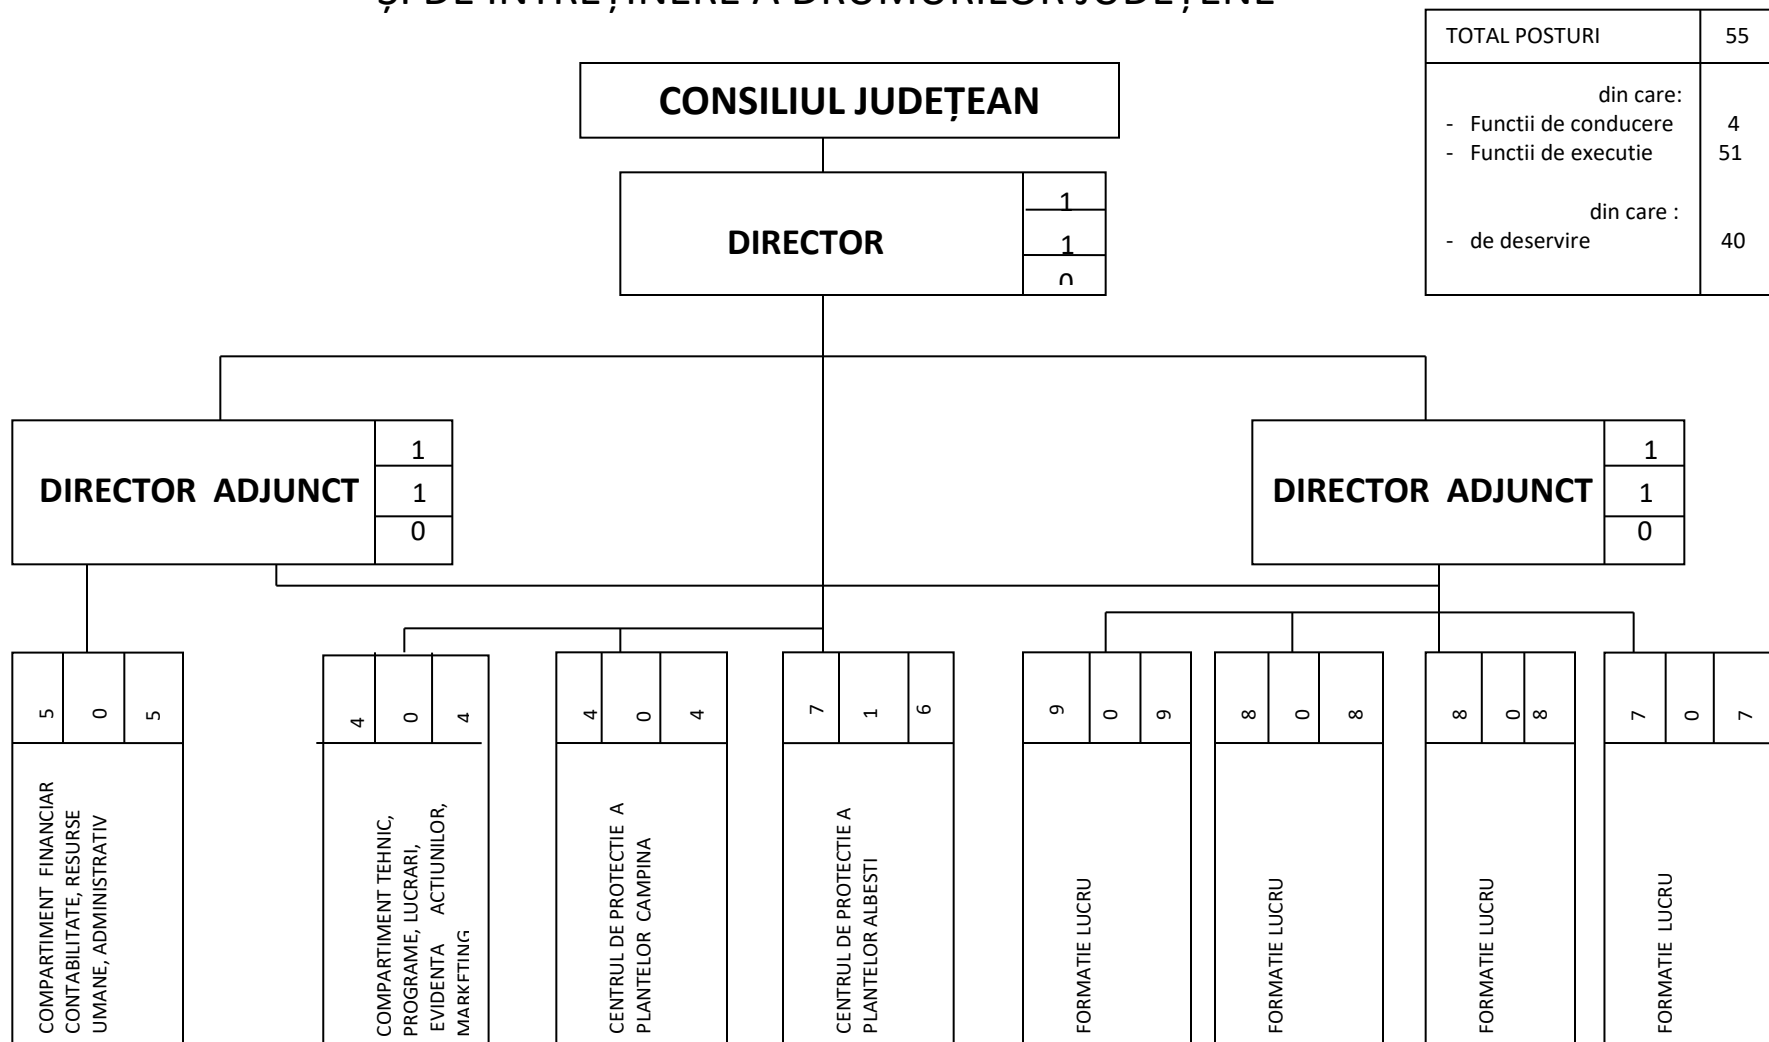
ȘI DE ÎNTREȚINERE A DRUMURILOR JUDEȚENE

| TOTAL POSTURI | 55 |
|---|---|
| din care: | |
| - Functii de conducere | 4 |
| - Functii de executie | 51 |
| din care : | |
| - de deservire | 40 |

CONSILIUL JUDEȚEAN

DIRECTOR 1 1 0

DIRECTOR ADJUNCT 1 1 0

DIRECTOR ADJUNCT 1 1 0

5 0 5 COMPARTIMENT FINANCIAR CONTABILITATE, RESURSE UMANE, ADMINISTRATIV

4 0 4 COMPARTIMENT TEHNIC, PROGRAME, LUCRARI, EVIDENTA ACTIUNILOR, MARKETING

4 0 4 CENTRUL DE PROTECTIE A PLANTELOR CAMPINA

7 1 6 CENTRUL DE PROTECTIE A PLANTELOR ALBESTI

9 0 9 FORMATIE LUCRU

8 0 8 FORMATIE LUCRU

8 0 8 FORMATIE LUCRU

7 0 7 FORMATIE LUCRU